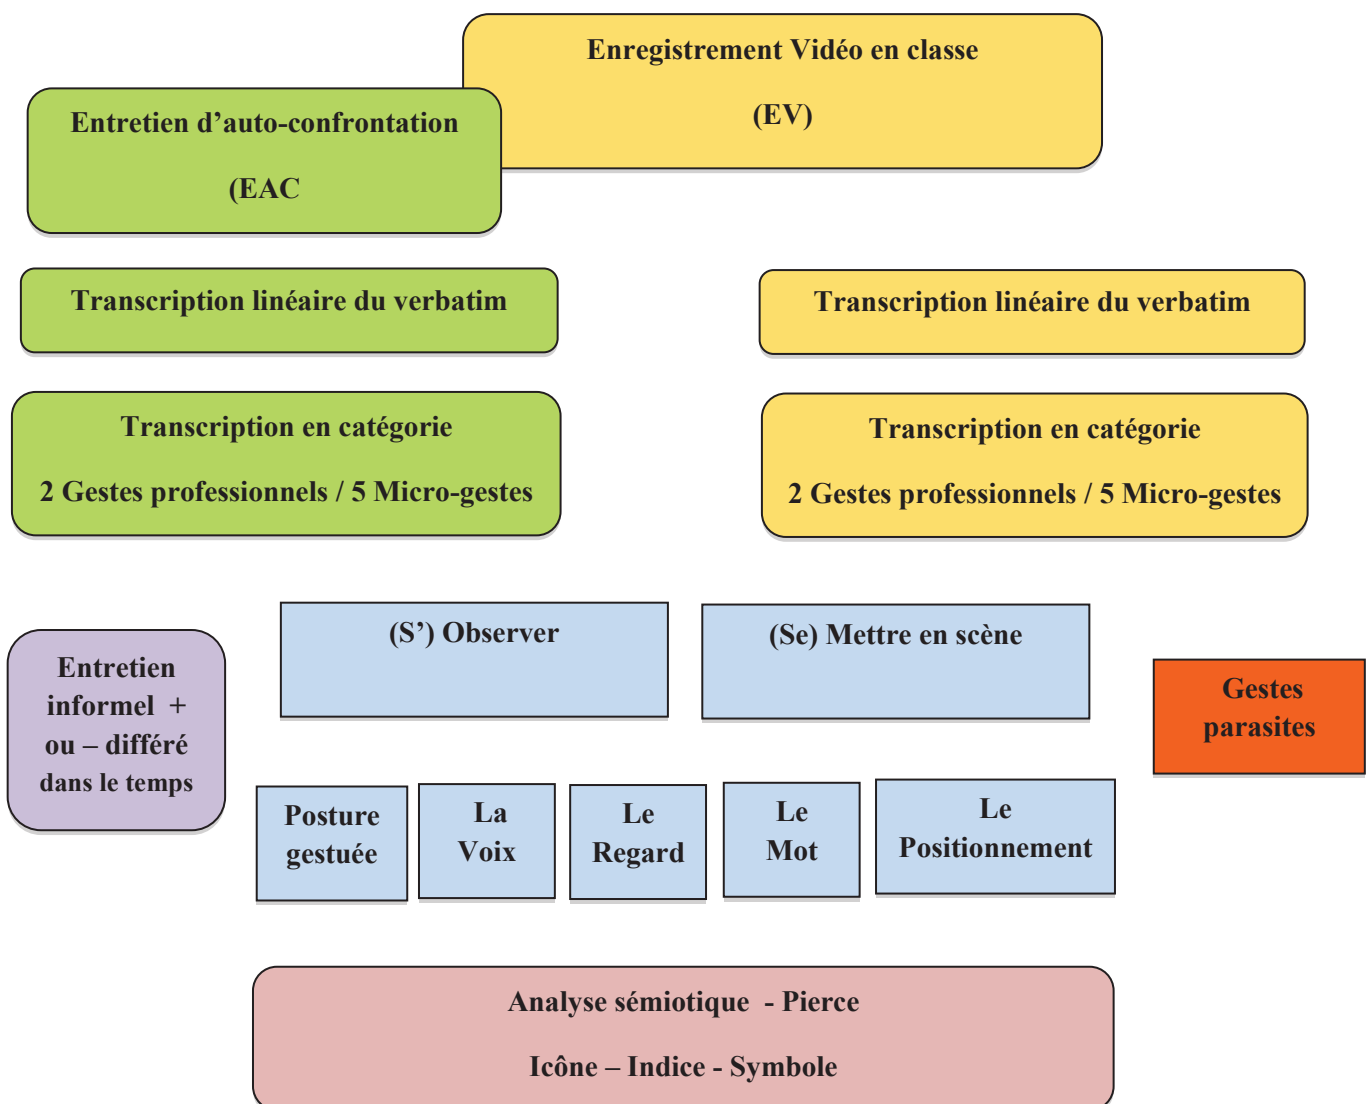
Enregistrement Vidéo en classe

(EV)

Entretien d'auto-confrontation

(EAC

Transcription linéaire du verbatim

Transcription linéaire du verbatim

Transcription en catégorie

2 Gestes professionnels / 5 Micro-gestes

Transcription en catégorie

2 Gestes professionnels / 5 Micro-gestes

Entretien informel + ou – différé dans le temps

(S') Observer

(Se) Mettre en scène

Gestes parasites

Posture gestuée

La Voix

Le Regard

Le Mot

Le Positionnement

Analyse sémiotique - Pierce

Icône – Indice - Symbole